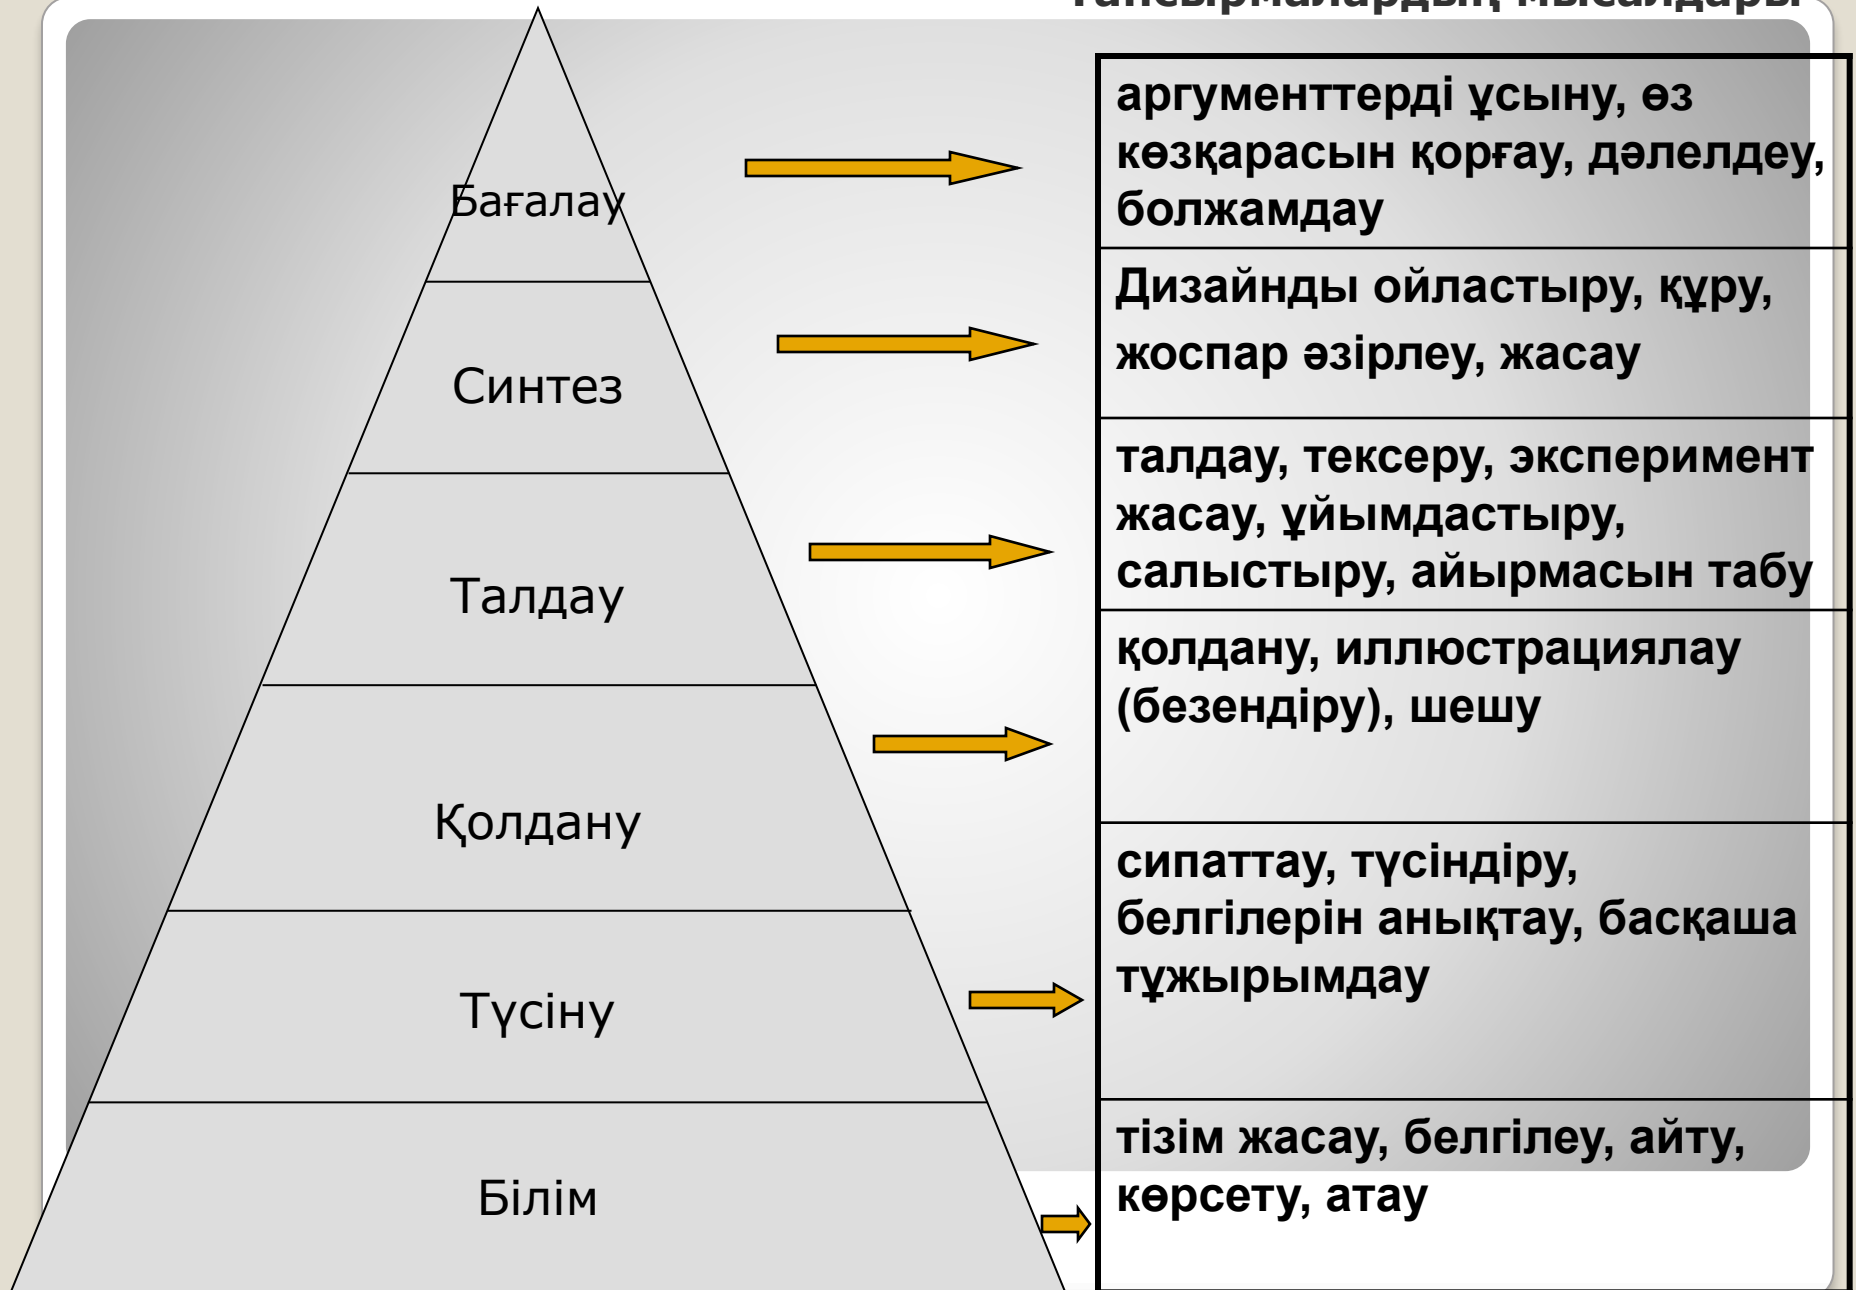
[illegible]

Бағалау

Синтез

Талдау

Қолдану

Түсіну

Білім

| |
|---|
| аргументтерді ұсыну, өз көзқарасын қорғау, дәлелдеу, болжамдау |
| Дизайнды ойластыру, құру, жоспар әзірлеу, жасау |
| талдау, тексеру, эксперимент жасау, ұйымдастыру, салыстыру, айырмасын табу |
| қолдану, иллюстрациялау (безендіру), шешу |
| сипаттау, түсіндіру, белгілерін анықтау, басқаша тұжырымдау |
| тізім жасау, белгілеу, айту, көрсету, атау |